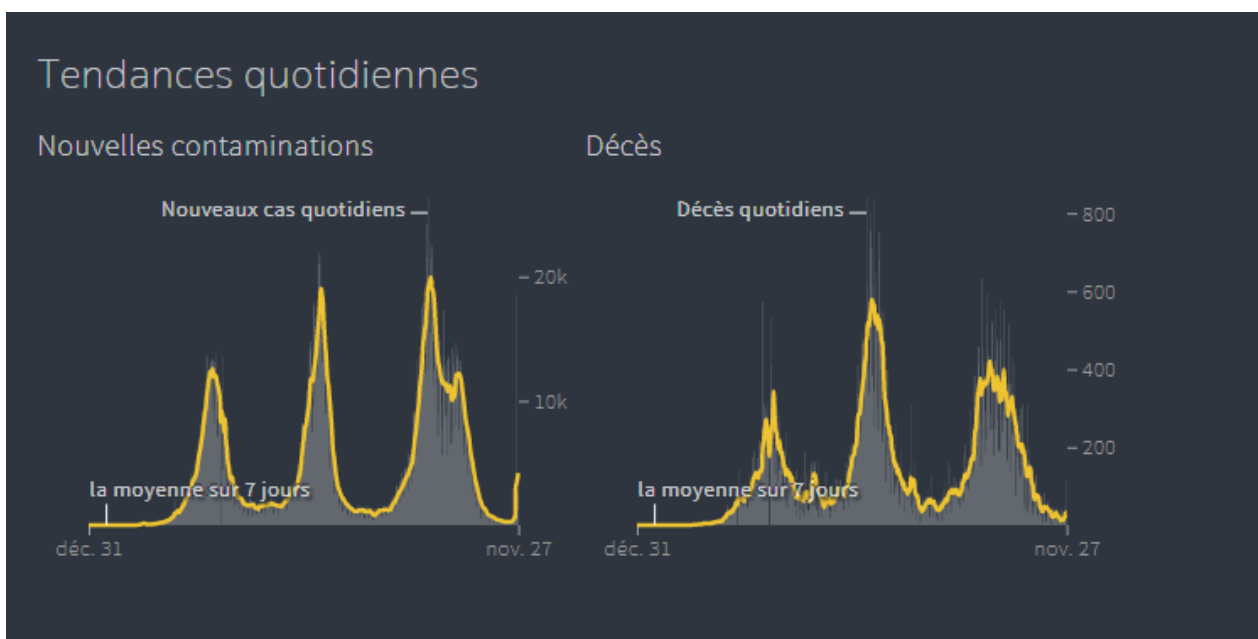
Tendances quotidiennes

Nouvelles contaminations

Nouveaux cas quotidiens

20k
10k

la moyenne sur 7 jours

déc. 31
nov. 27

Décès

Décès quotidiens

800
600
400
200

la moyenne sur 7 jours

déc. 31
nov. 27